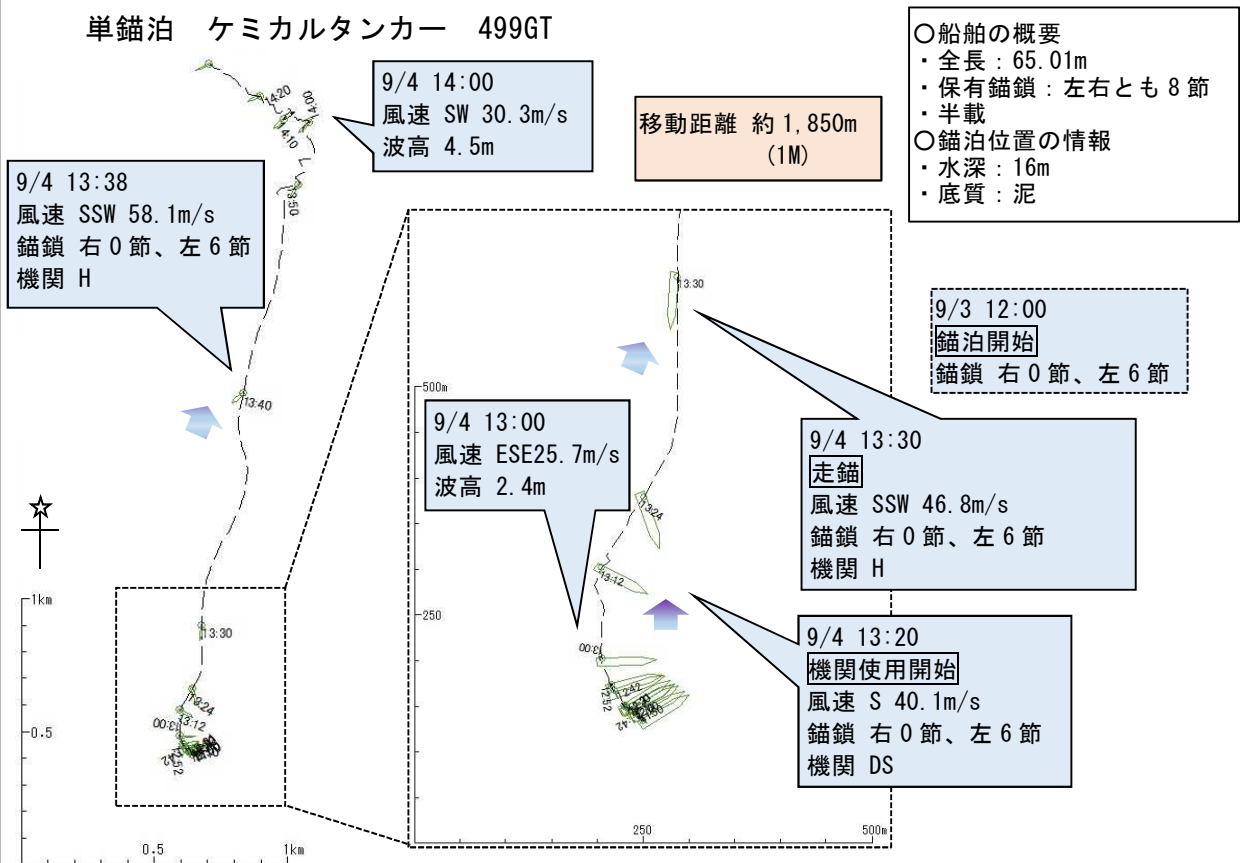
単錨泊　ケミカルタンカー　499GT

9/4 14:00
風速 SW 30.3m/s
波高 4.5m

移動距離 約 1,850m
(1M)

○船舶の概要
・全長：65.01m
・保有錨鎖：左右とも 8 節
・半載
○錨泊位置の情報
・水深：16m
・底質：泥

9/4 13:38
風速 SSW 58.1m/s
錨鎖 右 0 節、左 6 節
機関 H

9/3 12:00
錨泊開始
錨鎖 右 0 節、左 6 節

9/4 13:00
風速 ESE25.7m/s
波高 2.4m

9/4 13:30
走錨
風速 SSW 46.8m/s
錨鎖 右 0 節、左 6 節
機関 H

9/4 13:20
機関使用開始
風速 S 40.1m/s
錨鎖 右 0 節、左 6 節
機関 DS

14:20
14:10
14:00
13:50
13:40
13:30
13:24
13:12
13:00
12:52
12:42

13:30
13:24
13:12
13:00
12:52
12:42

500m
250
250
500m

1km
0.5
0.5
1km